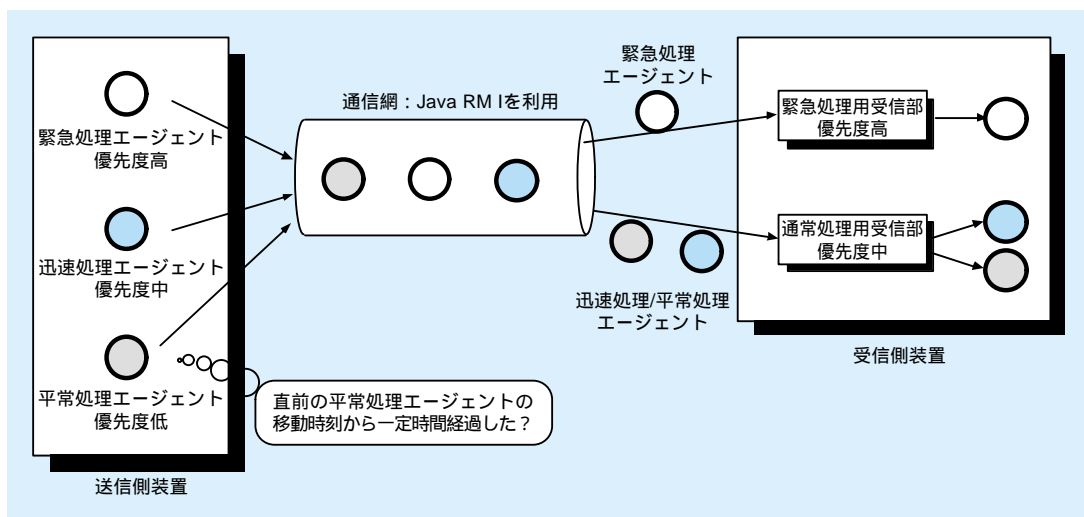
緊急処理エージェント
優先度高

迅速処理エージェント
優先度中

平常処理エージェント
優先度低

直前の平常処理エージェントの移動時刻から一定時間経過した？

送信側装置

通信網：Java RM Iを利用

緊急処理
エージェント

迅速処理/平常処理
エージェント

緊急処理用受信部
優先度高

通常処理用受信部
優先度中

受信側装置